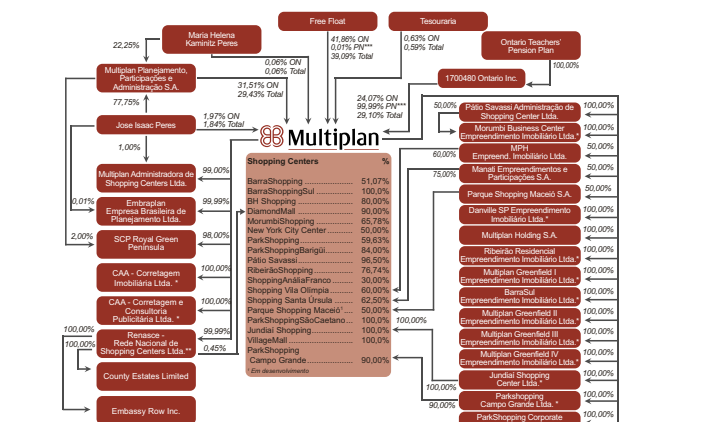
Free Float

Tesouraria

Maria Helena Kaminitz Peres

22,25%

Ontario Teachers' Pension Plan

41,86% ON
0,01% PN***
39,09% Total

0,63% ON
0,59% Total

0,06% ON
0,06% Total

100,00%

Multiplan Planejamento, Participações e Administração S.A.

1700480 Ontario Inc.

31,51% ON
29,43% Total

77,75%

24,07% ON
99,99% PN***
29,10% Total

Jose Isaac Peres

1,97% ON
1,84% Total

Multiplan

50,00%
Pátio Savassi Administração de Shopping Center Ltda.
100,00%

1,00%

50,00%
Morumbi Business Center Empreendimento Imobiliário Ltda.*
100,00%

Multiplan Administradora de Shopping Centers Ltda.

99,00%

Shopping Centers | %
--- | ---

| Shopping Centers | % |
|---|---|
| BarraShopping | 51,07% |
| BarraShoppingSul | 100,0% |
| BH Shopping | 80,00% |
| DiamondMall | 90,00% |
| MorumbiShopping | 65,78% |
| New York City Center | 50,00% |
| ParkShopping | 59,63% |
| ParkShoppingBarigüí | 84,00% |
| Pátio Savassi | 96,50% |
| RibeirãoShopping | 76,74% |
| ShoppingAnáliaFranco | 30,00% |
| Shopping Vila Olímpia | 60,00% |
| Shopping Santa Úrsula | 62,50% |
| Parque Shopping Maceió¹ | 50,00% |
| ParkShoppingSãoCaetano | 100,0% |
| Jundiaí Shopping | 100,0% |
| VillageMall | 100,0% |
| ParkShopping Campo Grande | 90,00% |

¹ Em desenvolvimento

MPH Empreend. Imobiliário Ltda.
60,00%
50,00%

Manati Empreendimentos e Participações S.A.
75,00%

0,01%
Embraplan Empresa Brasileira de Planejamento Ltda.
99,99%

Parque Shopping Maceió S.A.
50,00%

Danville SP Empreendimento Imobiliário Ltda.*
100,00%

2,00%
SCP Royal Green Península
98,00%

Multiplan Holding S.A.
100,00%

100,00%
CAA - Corretagem Imobiliária Ltda. *

Ribeirão Residencial Empreendimento Imobiliário Ltda.*

100,00%

BarraSul Empreendimento Imobiliário Ltda.*

CAA - Corretagem e Consultoria Publicitária Ltda. *

Multiplan Greenfield I Empreendimento Imobiliário Ltda.*

100,00%

Multiplan Greenfield II Empreendimento Imobiliário Ltda.*

100,00%
99,99%
Renasce - Rede Nacional de Shopping Centers Ltda.**
0,45%

Multiplan Greenfield III Empreendimento Imobiliário Ltda.*

100,00%

Multiplan Greenfield IV Empreendimento Imobiliário Ltda.*

County Estates Limited

Jundiaí Shopping Center Ltda.*

100,00%

Embassy Row Inc.

Parkshopping Campo Grande Ltda. *

90,00%

ParkShopping Corporate